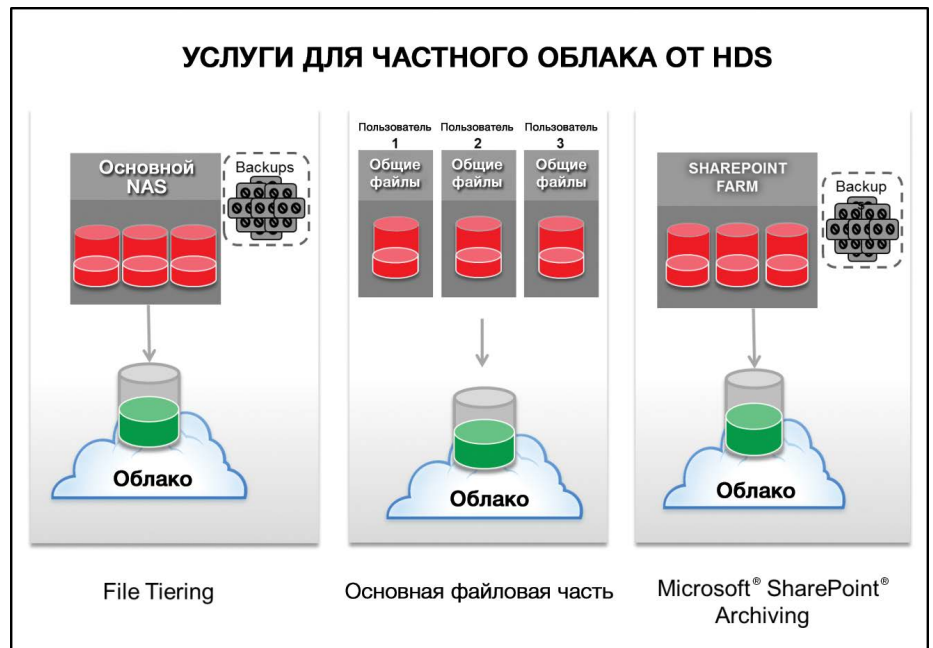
УСЛУГИ ДЛЯ ЧАСТНОГО ОБЛАКА ОТ HDS

Основной NAS

Backups

Облако

File Tiering

Пользователь 1
Общие файлы

Пользователь 2
Общие файлы

Пользователь 3
Общие файлы

Облако

Основная файловая часть

SHAREPOINT FARM

Backup

Облако

Microsoft® SharePoint® Archiving